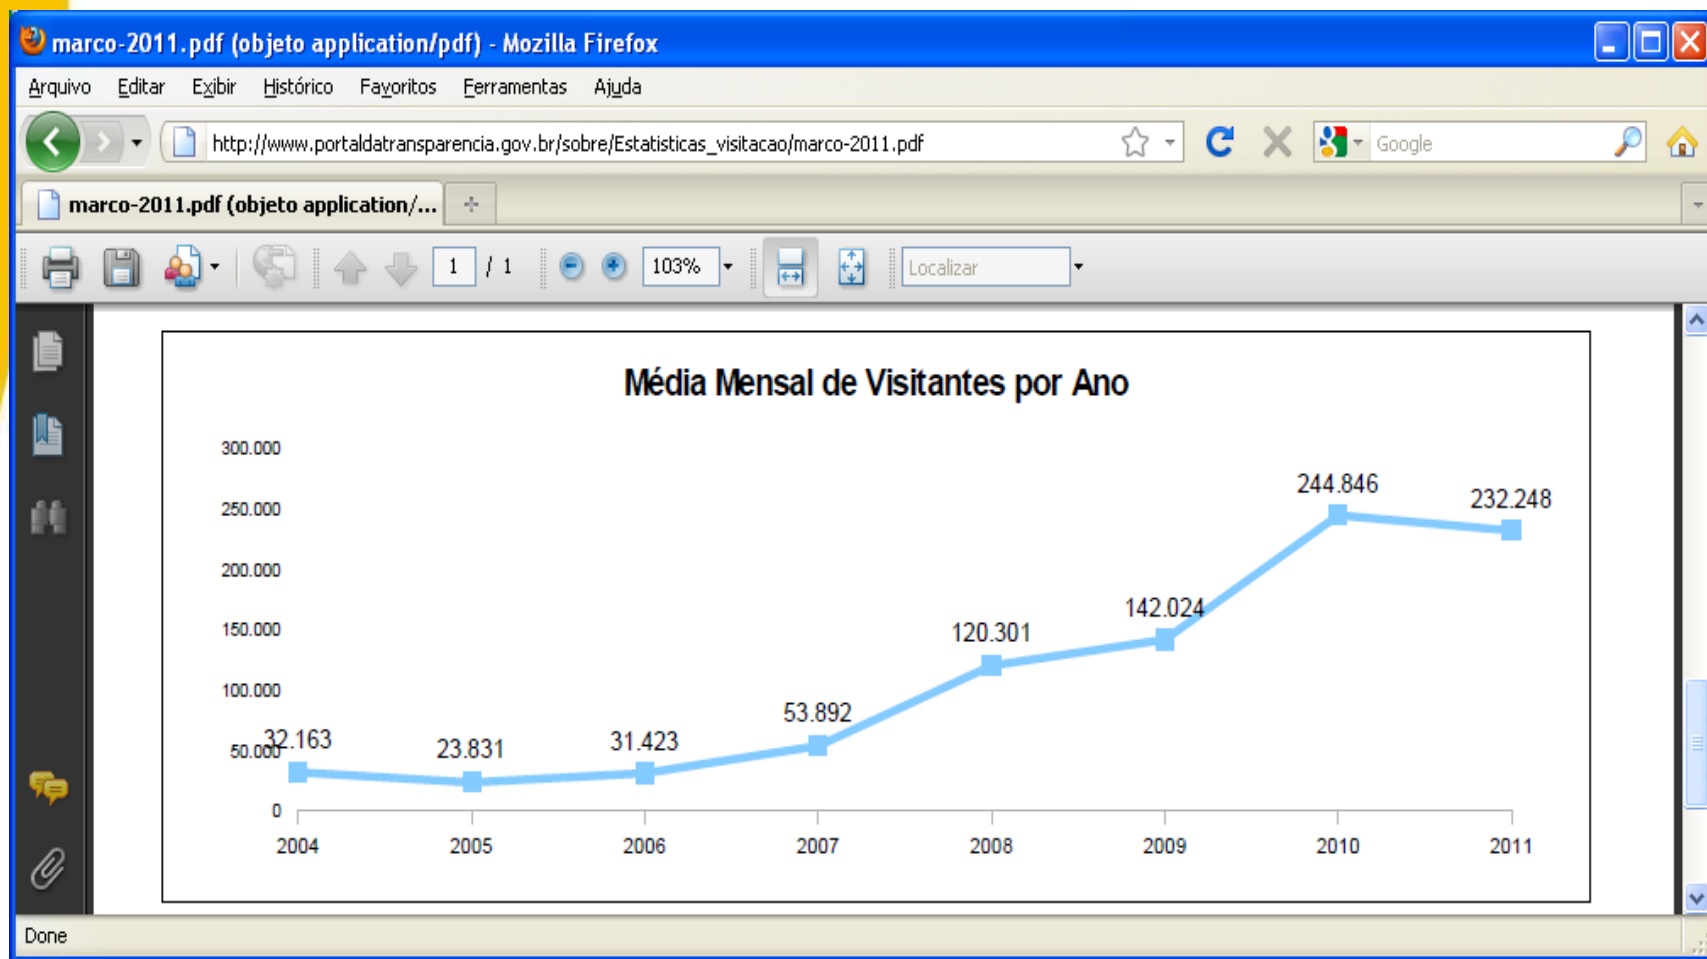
marco-2011.pdf (objeto application/pdf) - Mozilla Firefox

Arquivo Editar Exibir Histórico Favoritos Ferramentas Ajuda

http://www.portaldatransparencia.gov.br/sobre/Estatisticas_visitacao/marco-2011.pdf

Google

marco-2011.pdf (objeto application/...

+

1 / 1

103%

Localizar

Média Mensal de Visitantes por Ano

300.000
250.000
200.000
150.000
100.000
50.000
0

32.163
23.831
31.423
53.892
120.301
142.024
244.846
232.248

2004 2005 2006 2007 2008 2009 2010 2011

Done